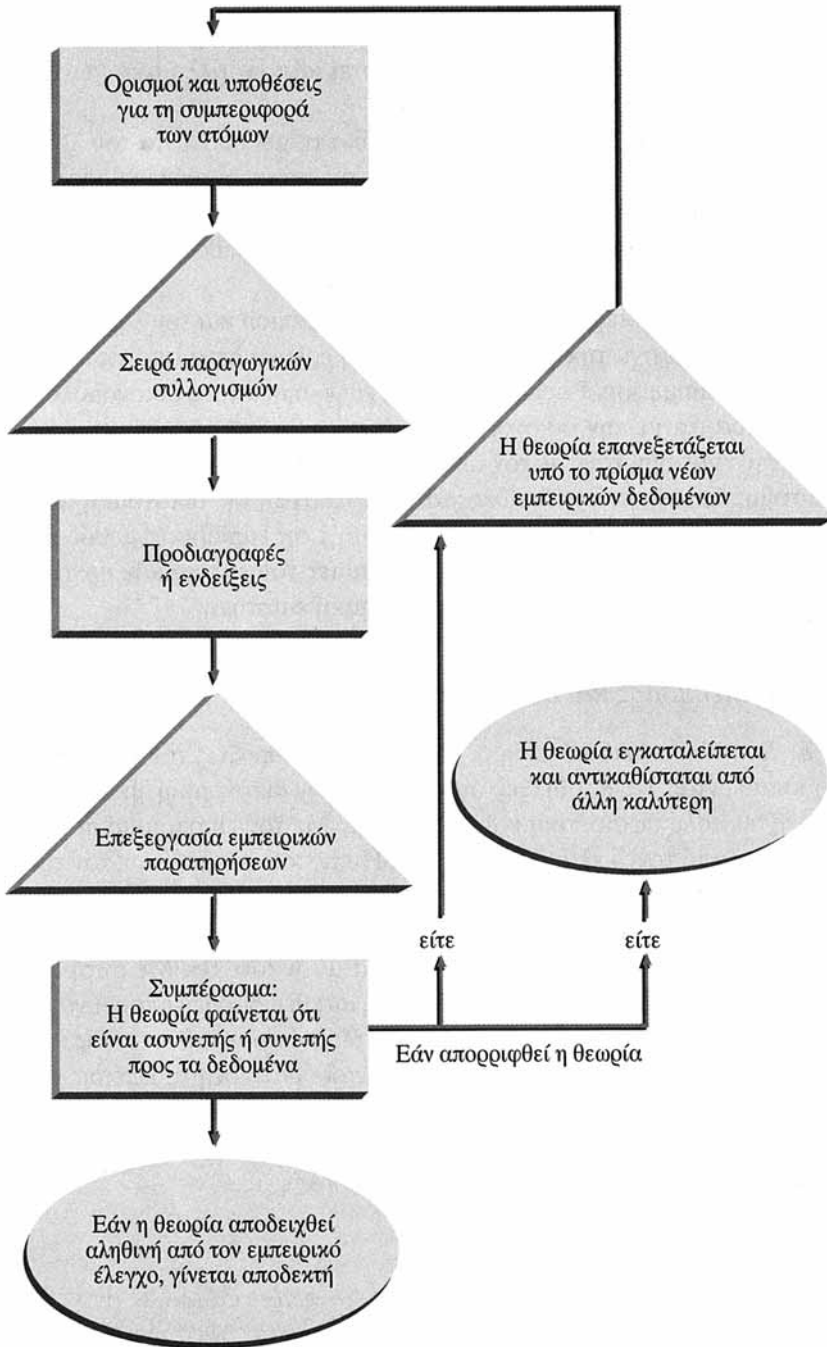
Ορισμοί και υποθέσεις για τη συμπεριφορά των ατόμων

Σειρά παραγωγικών συλλογισμών

Προδιαγραφές ή ενδείξεις

Επεξεργασία εμπειρικών παρατηρήσεων

Συμπέρασμα: Η θεωρία φαίνεται ότι είναι ασυνεπής ή συνεπής προς τα δεδομένα

Εάν η θεωρία αποδειχθεί αληθινή από τον εμπειρικό έλεγχο, γίνεται αποδεκτή

Η θεωρία επανεξετάζεται υπό το πρίσμα νέων εμπειρικών δεδομένων

Η θεωρία εγκαταλείπεται και αντικαθίσταται από άλλη καλύτερη

είτε

είτε

Εάν απορριφθεί η θεωρία